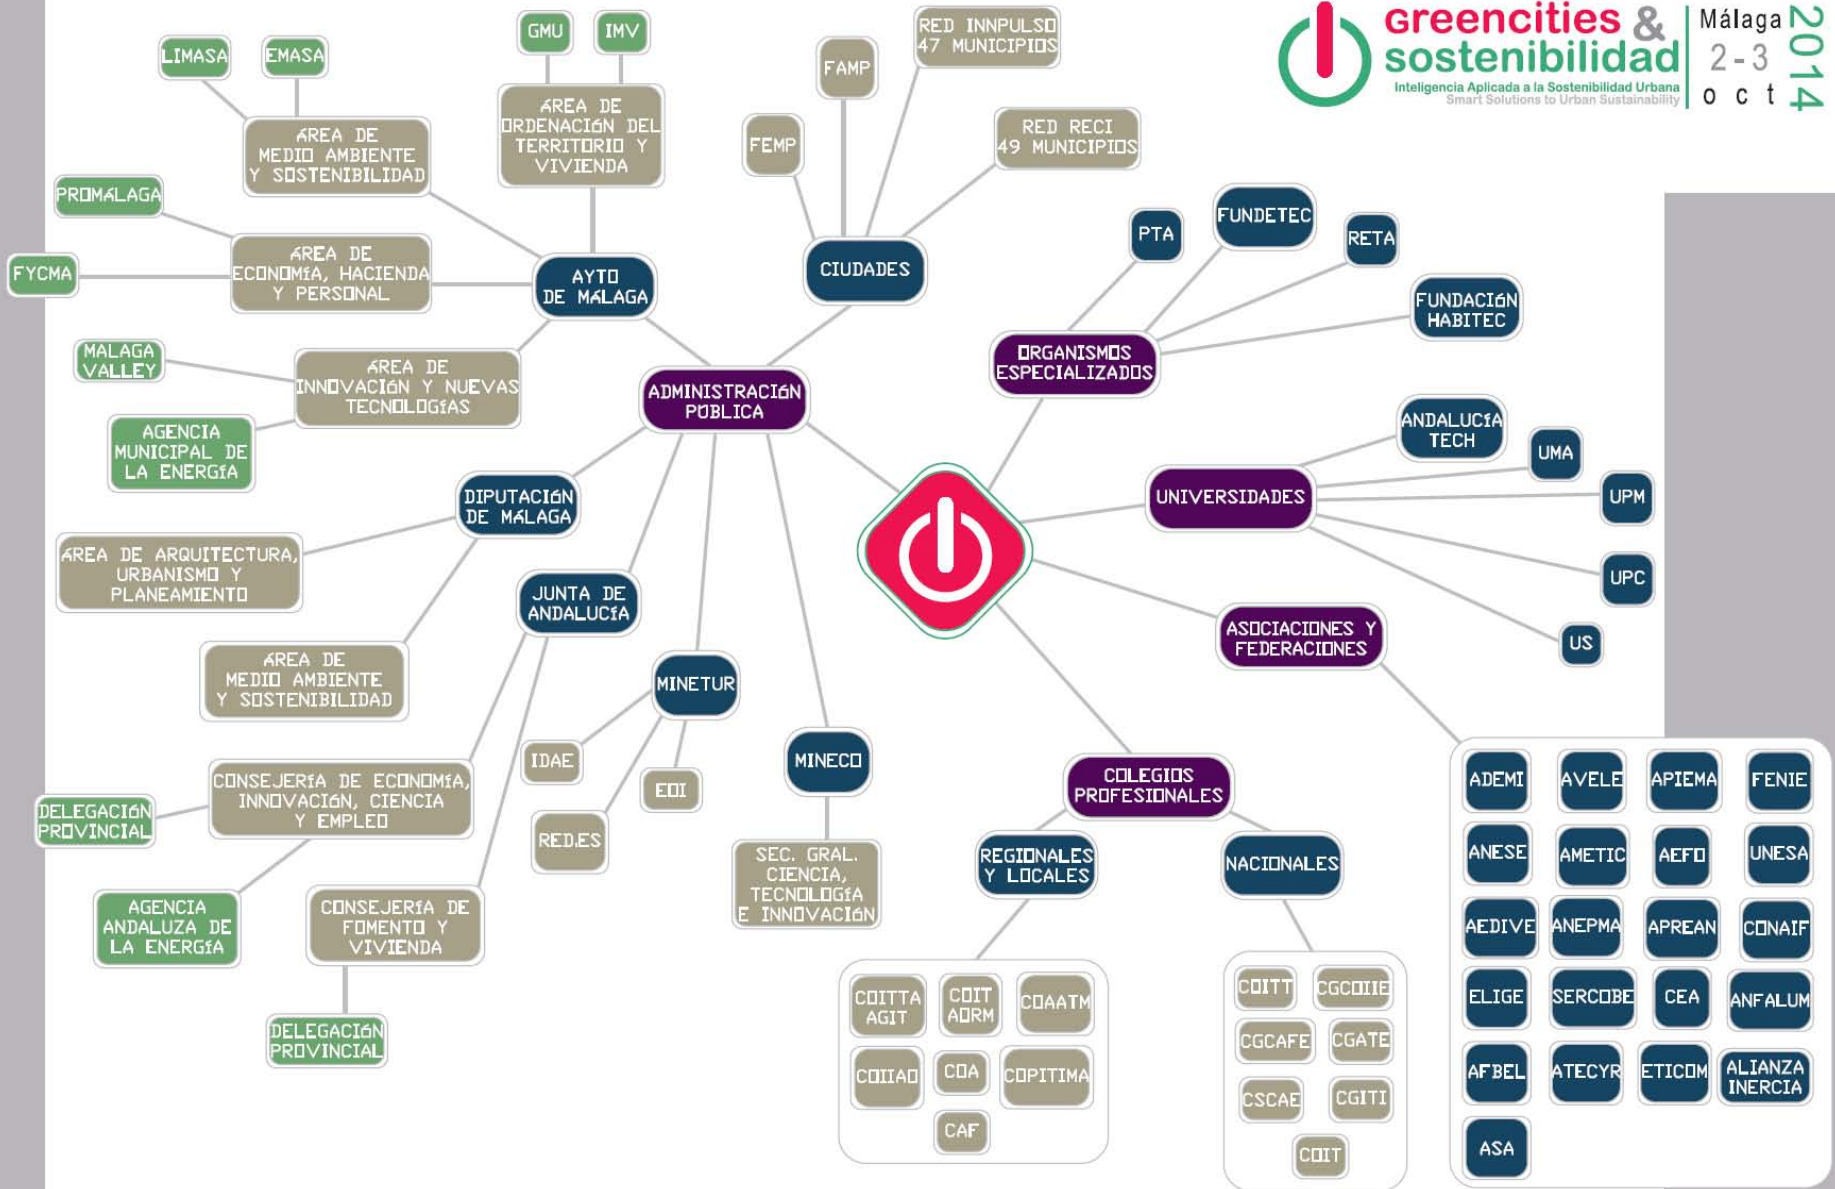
greencities & sostenibilidad
Inteligencia Aplicada a la Sostenibilidad Urbana
Smart Solutions to Urban Sustainability
Málaga 2-3 oct 2014

LIMASA
EMASA
GMU
IMV
ÁREA DE MEDIO AMBIENTE Y SOSTENIBILIDAD
ÁREA DE ORDENACIÓN DEL TERRITORIO Y VIVIENDA
PROMALAGA
FYCMA
ÁREA DE ECONOMÍA, HACIENDA Y PERSONAL
AYTO DE MÁLAGA
MALAGA VALLEY
ÁREA DE INNOVACIÓN Y NUEVAS TECNOLOGÍAS
AGENCIA MUNICIPAL DE LA ENERGÍA
FAMP
FEMP
RED INNPULSO 47 MUNICIPIOS
RED RECI 49 MUNICIPIOS
CIUDADES
ADMINISTRACIÓN PÚBLICA
DIPUTACIÓN DE MÁLAGA
ÁREA DE ARQUITECTURA, URBANISMO Y PLANEAMIENTO
ÁREA DE MEDIO AMBIENTE Y SOSTENIBILIDAD
JUNTA DE ANDALUCÍA
MINETUR
IDAE
EOI
RED.ES
MINECO
SEC. GRAL. CIENCIA, TECNOLOGÍA E INNOVACIÓN
DELEGACIÓN PROVINCIAL
CONSEJERÍA DE ECONOMÍA, INNOVACIÓN, CIENCIA Y EMPLEO
AGENCIA ANDALUZA DE LA ENERGÍA
CONSEJERÍA DE FOMENTO Y VIVIENDA
DELEGACIÓN PROVINCIAL
PTA
FUNDETEC
RETA
FUNDACIÓN HABITEC
ORGANISMOS ESPECIALIZADOS
ANDALUCÍA TECH
UMA
UNIVERSIDADES
UPM
UPC
US
ASOCIACIONES Y FEDERACIONES
COLEGIOS PROFESIONALES
REGIONALES Y LOCALES
NACIONALES
COITTA AGIT
COIT AORM
COAATM
COIIAO
COA
COPITIMA
CAF
COITT
CGCOIIE
CGCAFE
CGATE
CSCAE
CGITI
COIT
ADEMI
AVELE
APIEMA
FENIE
ANESE
AMETIC
AEFO
UNESA
AEDIVE
ANEPMA
APREAN
CONAIF
ELIGE
SERCOBE
CEA
ANFALUM
AFBEL
ATECYR
ETICOM
ALIANZA INERCIA
ASA